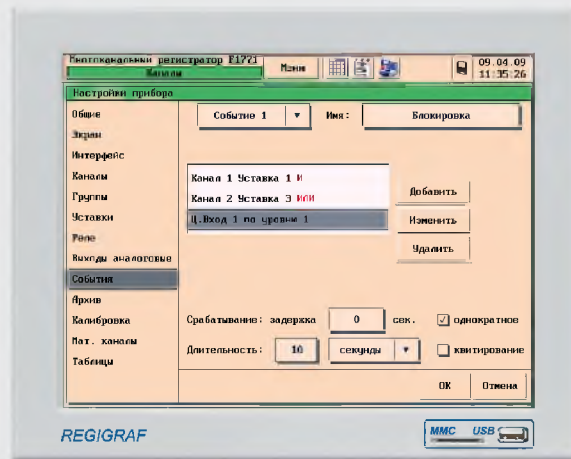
Многоканальный регистратор F1771
Каналы
Меню
09.04.09
11:35:26

Настройки прибора

Общие
Экран
Интерфейс
Каналы
Группы
Уставки
Реле
Выходы аналоговые
События
Архив
Калибровка
Мат. каналы
Таблицы

Событие 1
Имя:
Блокировка

Канал 1 Уставка 1 И
Канал 2 Уставка 3 ИЛИ
Ц.Вход 1 по уровню 1

Добавить
Изменить
Удалить

Срабатывание: задержка
0
сек.
однократное

Длительность:
10
секунды
квитирование

ОК
Отмена

REGIGRAF
MMC USB